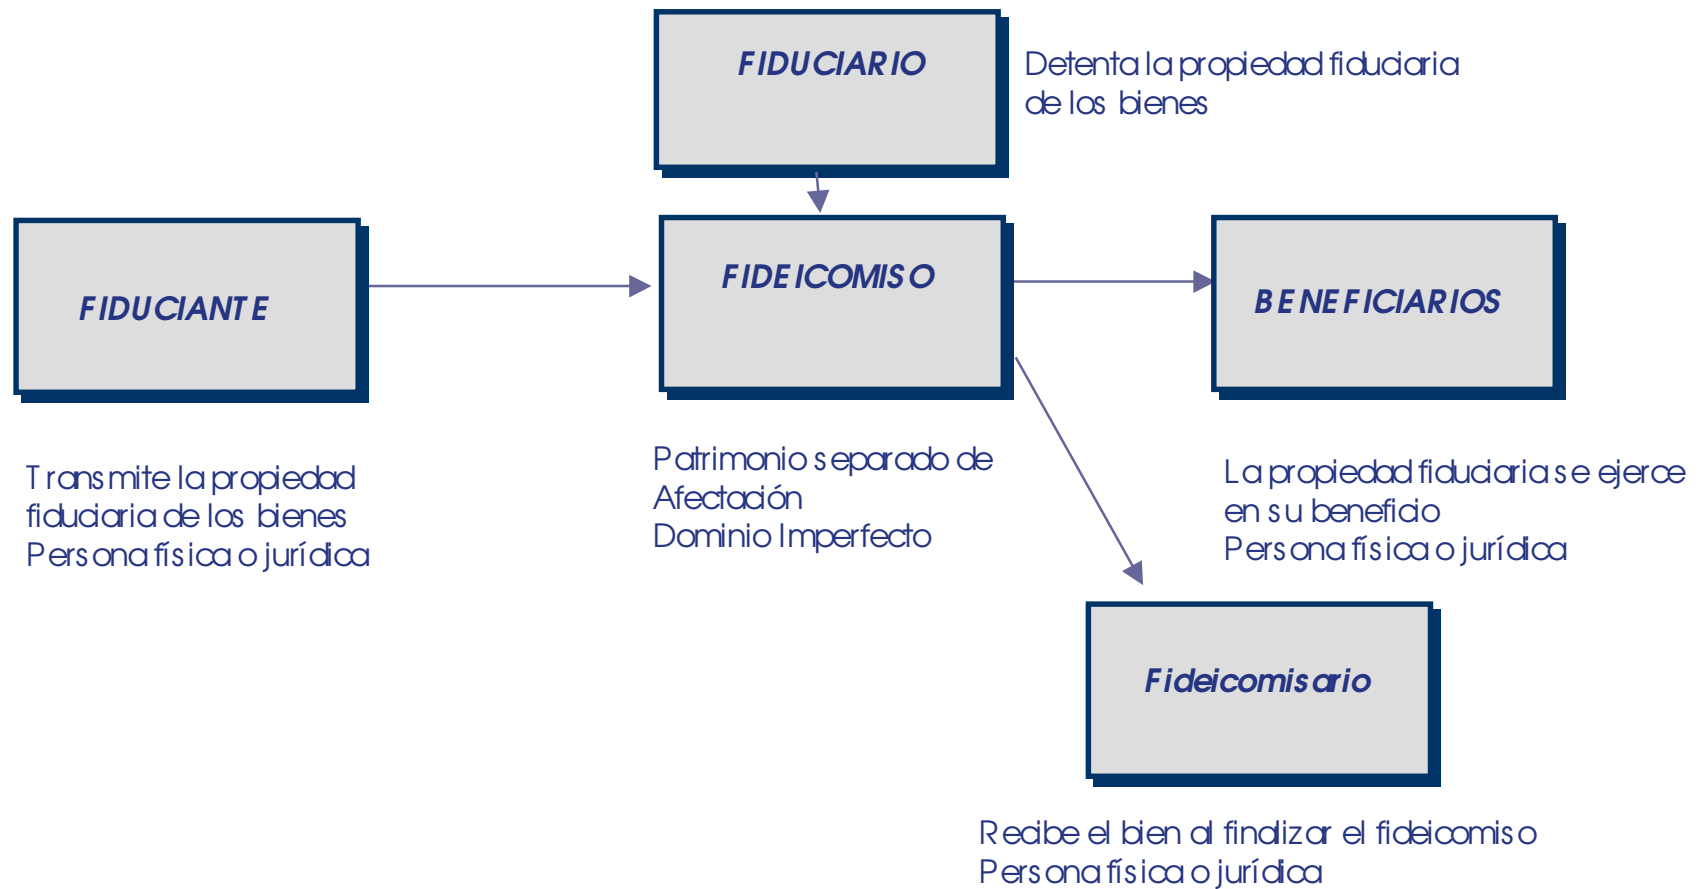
FIDUCIARIO

Detenta la propiedad fiduciaria de los bienes

FIDUCIANTE

FIDEICOMISO

BENEFICIARIOS

Transmite la propiedad fiduciaria de los bienes
Persona física o jurídica

Patrimonio separado de Afectación
Dominio Imperfecto

La propiedad fiduciaria se ejerce en su beneficio
Persona física o jurídica

Fideicomisario

Recibe el bien al finalizar el fideicomiso
Persona física o jurídica